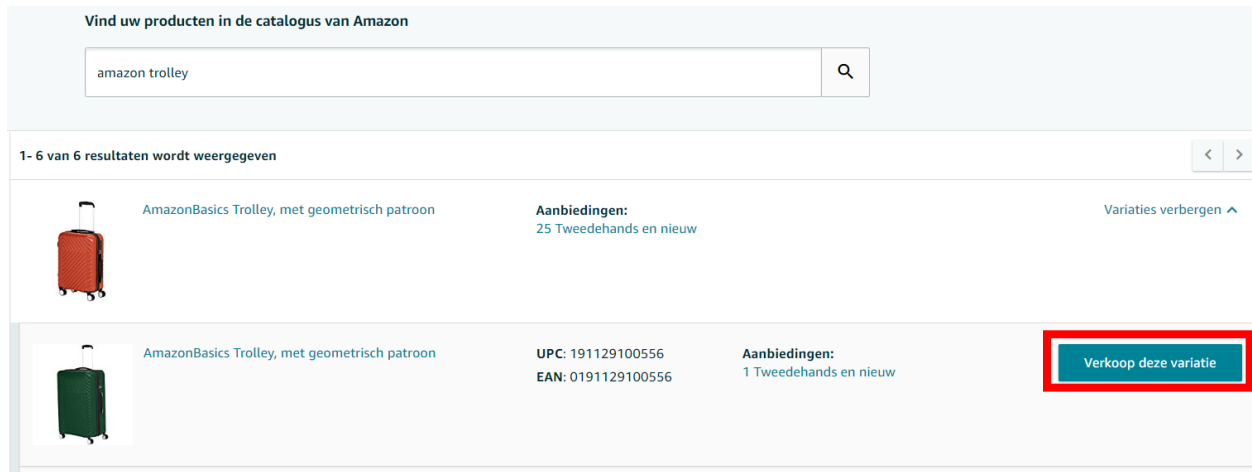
Vind uw producten in de catalogus van Amazon

amazon trolley

1- 6 van 6 resultaten wordt weergegeven

AmazonBasics Trolley, met geometrisch patroon

Aanbiedingen:
25 Tweedehands en nieuw

Variaties verbergen

AmazonBasics Trolley, met geometrisch patroon

UPC: 191129100556
EAN: 0191129100556

Aanbiedingen:
1 Tweedehands en nieuw

Verkoop deze variatie